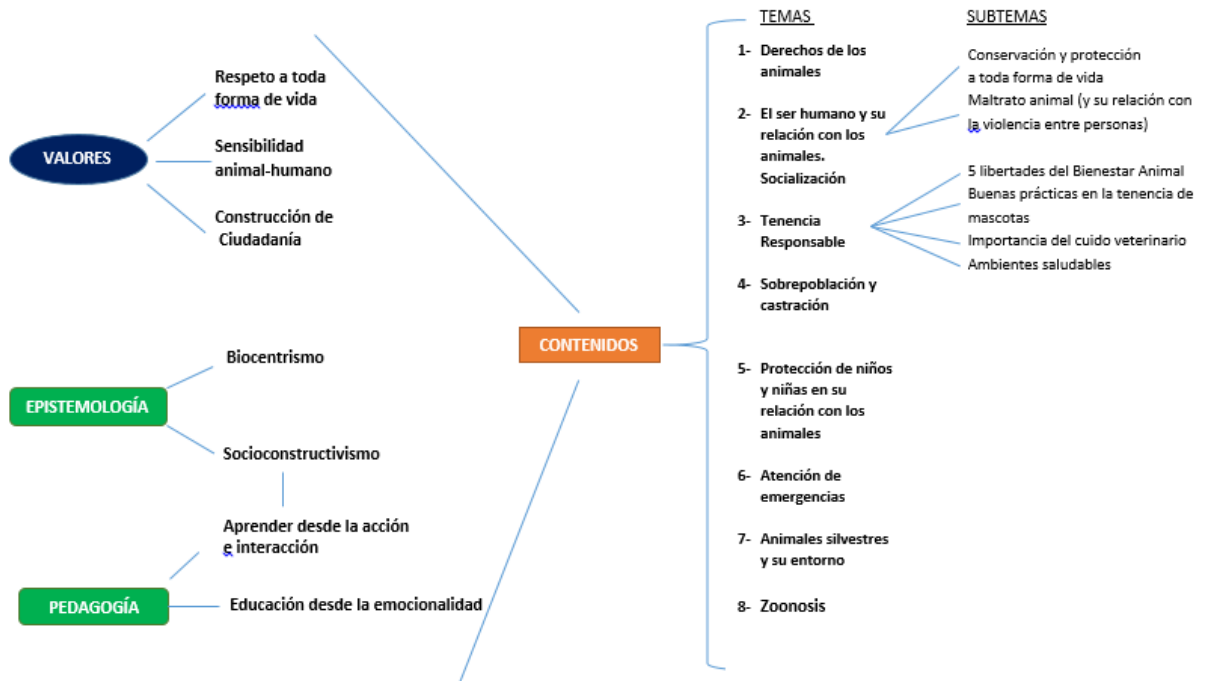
VALORES

Respeto a toda forma de vida

Sensibilidad animal-humano

Construcción de Ciudadanía

EPISTEMOLOGÍA

Biocentrismo

Socioconstructivismo

Aprender desde la acción e interacción

PEDAGOGÍA

Educación desde la emocionalidad

CONTENIDOS

TEMAS

1- Derechos de los animales

2- El ser humano y su relación con los animales. Socialización

3- Tenencia Responsable

4- Sobrepoblación y castración

5- Protección de niños y niñas en su relación con los animales

6- Atención de emergencias

7- Animales silvestres y su entorno

8- Zoonosis

SUBTEMAS

Conservación y protección a toda forma de vida

Maltrato animal (y su relación con la violencia entre personas)

5 libertades del Bienestar Animal

Buenas prácticas en la tenencia de mascotas

Importancia del cuido veterinario

Ambientes saludables